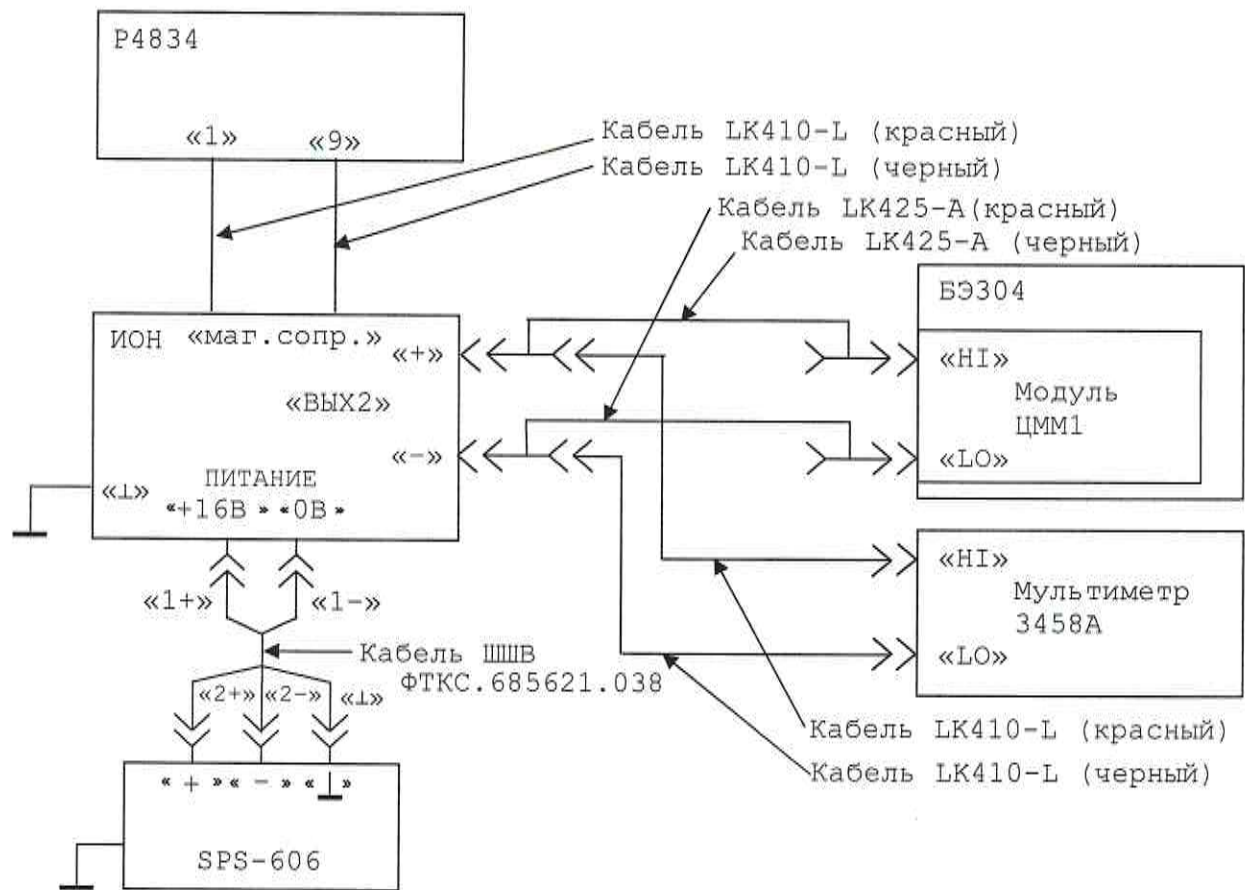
Р4834

«1» «9»

Кабель LK410-L (красный)
Кабель LK410-L (черный)
Кабель LK425-A(красный)
Кабель LK425-A (черный)

БЭ304

ИОН «маг.сопр.» «+»

«ВЫХ2»

«-»

«⊥»

ПИТАНИЕ
«+16В» «0В»

«HI»
Модуль
ЦММ1
«LO»

«HI»
Мультиметр
3458A
«LO»

«1+» «1-»

Кабель ШШВ
ФТКС.685621.038

«2+» «2-» «⊥»

«+» «-» «⊥»

SPS-606

Кабель LK410-L (красный)
Кабель LK410-L (черный)